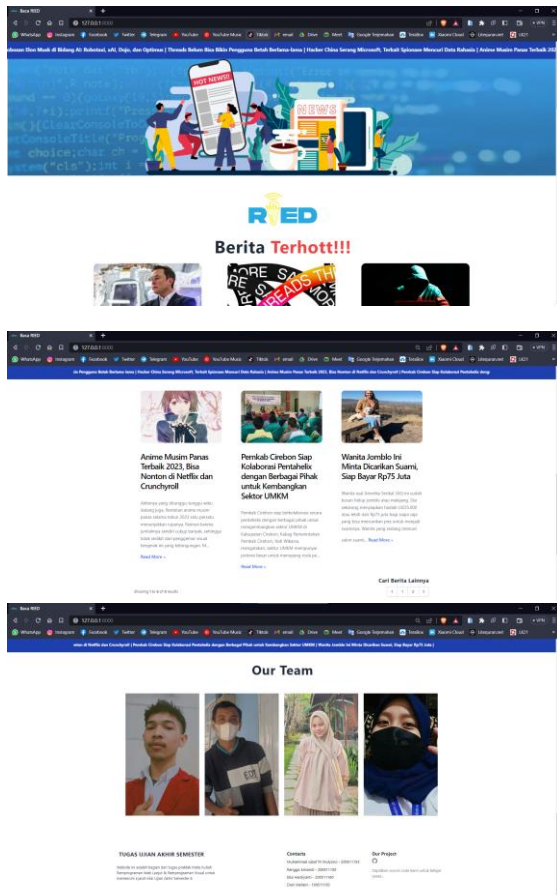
Baca RIED

127.0.0.1:8000

WhatsApp Instagram Facebook Twitter Telegram YouTube YouTube Music Tiktok email Drive Meet Google Terjemahan Tesalica Xiaomi Cloud Unsparoaret UCI

ubwoso Elon Musk di Bidang AI: Robotaxi, xAI, Dojo, dan Optimus | Threads Belum Bisa Bikin Pengguna Betah Berlama-lama | Hacker China Serang Microsoft, Terkait Spionase Mencuri Data Rahasia | Anime Musim Panas Terbaik 2023

NOT NEWS!

NEWS

RIED

Berita Terhott!!!

Baca RIED

127.0.0.1:8000

ols Pengguna Betah Berlama-lama | Hacker China Serang Microsoft, Terkait Spionase Mencuri Data Rahasia | Anime Musim Panas Terbaik 2023, Bisa Nonton di Netflix dan Crunchyroll | Pemkab Cirebon Siap Kolaborasi Pentahelix deng

Anime Musim Panas Terbaik 2023, Bisa Nonton di Netflix dan Crunchyroll

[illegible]

Read More »

Pemkab Cirebon Siap Kolaborasi Pentahelix dengan Berbagai Pihak untuk Kembangkan Sektor UMKM

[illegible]

Read More »

Wanita Jomblo Ini Minta Dicarikan Suami, Siap Bayar Rp75 Juta

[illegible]

Read More »

Showing 1 to 6 of 6 results

Cari Berita Lainnya

Baca RIED

127.0.0.1:8000

nton di Netflix dan Crunchyroll | Pemkab Cirebon Siap Kolaborasi Pentahelix dengan Berbagai Pihak untuk Kembangkan Sektor UMKM | Wanita Jomblo Ini Minta Dicarikan Suami, Siap Bayar Rp75 Juta |

Our Team

TUGAS UJIAN AKHIR SEMESTER

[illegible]

Contacts

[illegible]

Our Project

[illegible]